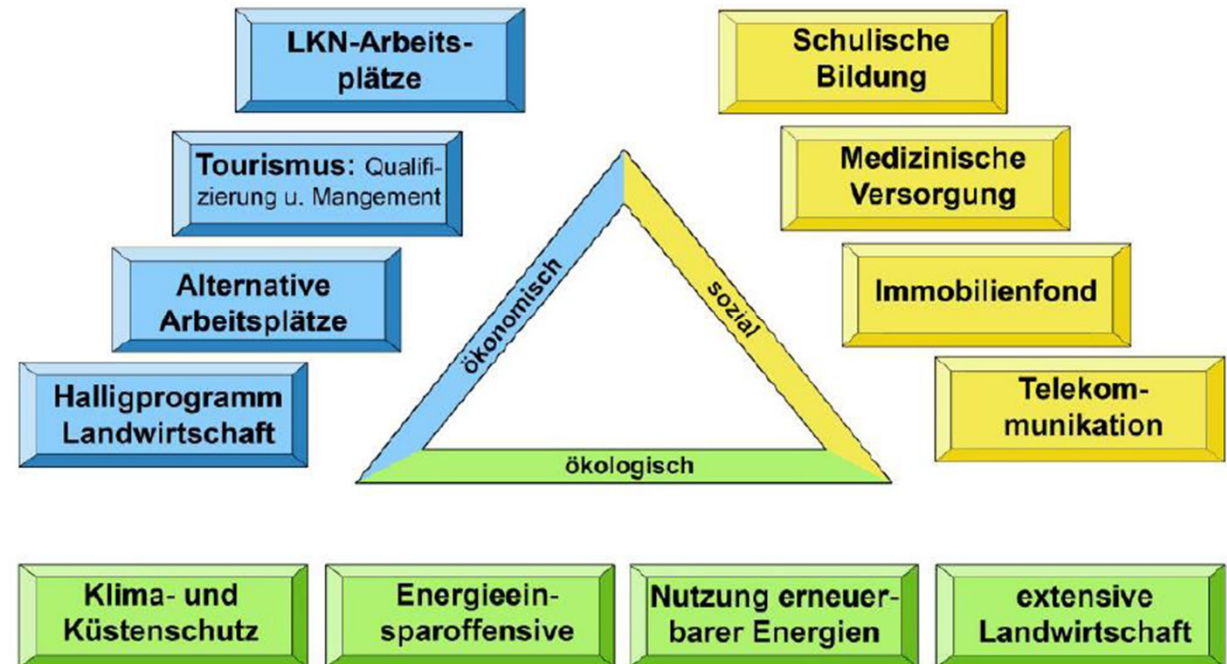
LKN-Arbeitsplätze

Tourismus: Qualifizierung u. Mangement

Alternative Arbeitsplätze

Halligprogramm Landwirtschaft

Schulische Bildung

Medizinische Versorgung

Immobilienfond

Telekommunikation

ökonomisch

sozial

ökologisch

Klima- und Küstenschutz

Energieeinsparoffensive

Nutzung erneuerbarer Energien

extensive Landwirtschaft